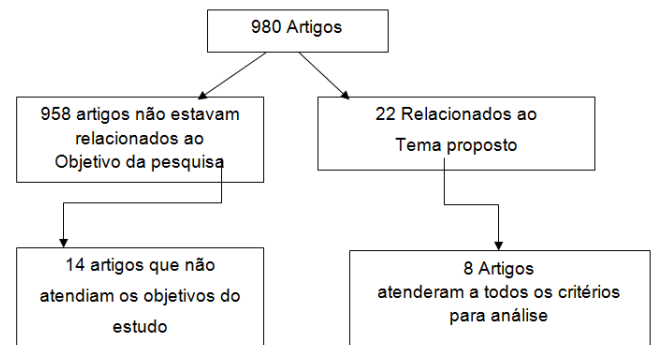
980 Artigos

958 artigos não estavam relacionados ao Objetivo da pesquisa

22 Relacionados ao Tema proposto

14 artigos que não atendiam os objetivos do estudo

8 Artigos atenderam a todos os critérios para análise